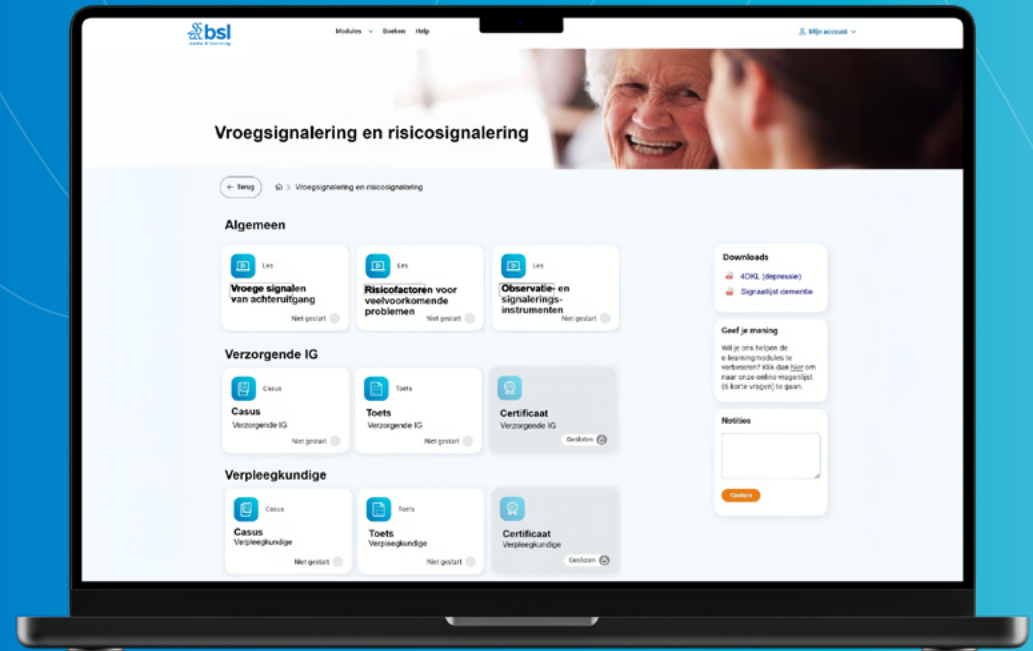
bsl
media & learning

Modules Boeken Help

Mijn account

Vroegsignalering en risicosignalering

← Terug

Vroegsignalering en risicosignalering

Algemeen

Les
Vroege signalen van achteruitgang
Niet gestart

Les
Risicofactoren voor veelvoorkomende problemen
Niet gestart

Les
Observatie- en signaleringsinstrumenten
Niet gestart

Verzorgende IG

Casus
Casus
Verzorgende IG
Niet gestart

Toets
Toets
Verzorgende IG
Niet gestart

Certificaat
Verzorgende IG
Gesloten

Verpleegkundige

Casus
Casus
Verpleegkundige
Niet gestart

Toets
Toets
Verpleegkundige
Niet gestart

Certificaat
Verpleegkundige
Gesloten

Downloads
4DKL (depressie)
Signaallijst dementie

Geef je mening
Wil je ons helpen de e-learningmodules te verbeteren? Klik dan hier om naar onze online vragenlijst (6 korte vragen) te gaan.

Notities

Opslaan